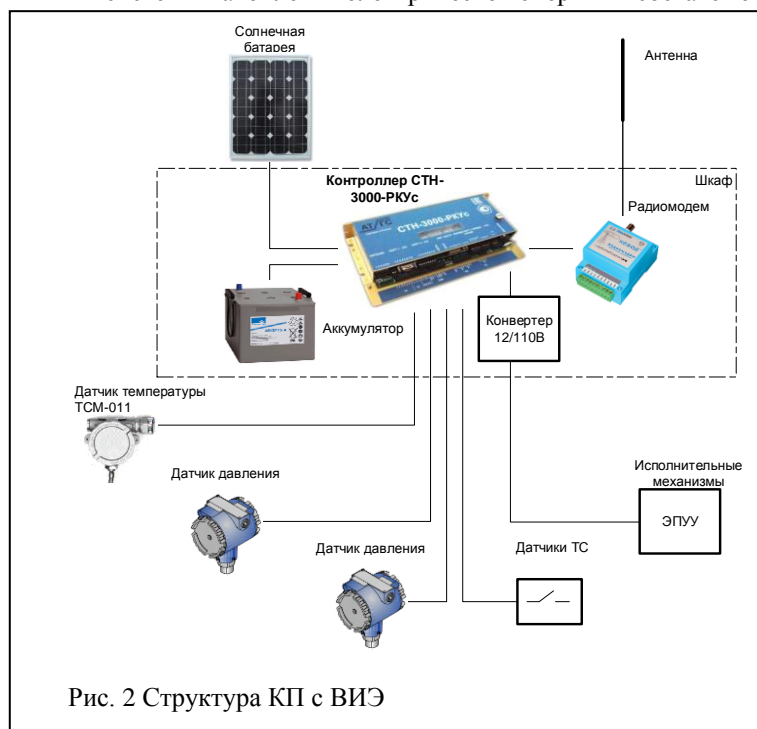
Солнечная батарея

Антенна

Контроллер СТН-3000-РКУс

Шкаф

Радиомодем

СТН-3000-РКУс

Аккумулятор

Конвертер 12/110В

Датчик температуры ТСМ-011

Датчик давления

Исполнительные механизмы

ЭПУУ

Датчик давления

Датчики ТС

Рис. 2 Структура КП с ВИЭ